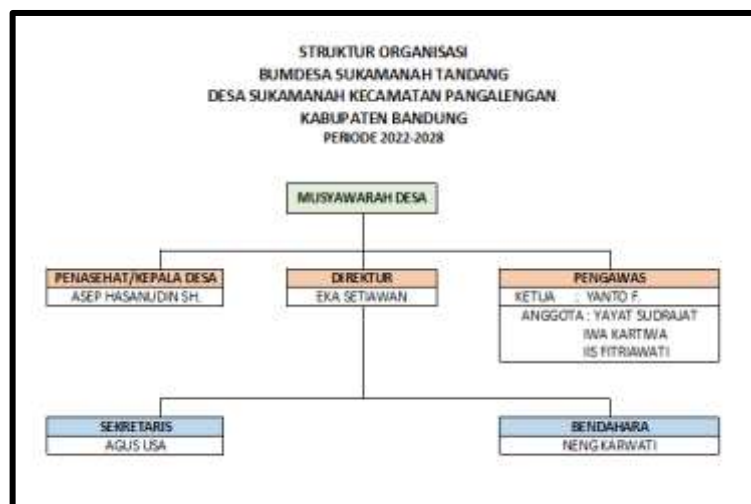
STRUKTUR ORGANISASI
BUMDESA SUKAMANAH TANDANG
DESA SUKAMANAH KECAMATAN PANGALENGAN
KABUPATEN BANDUNG
PERIODE 2022-2028

MUSYAWARAH DESA

PENASEHAT/KEPALA DESA
ASEP HASANUDIN SH.

DIREKTUR
EKA SETIAWAN

PENGAWAS
KETUA : YANTO F.
ANGGOTA : YAYAT SUDRAJAT
IWA KARTIWA
IIS FITRIAWATI

SEKRETARIS
AGUS USA

BENDAHARA
NENG KARWATI